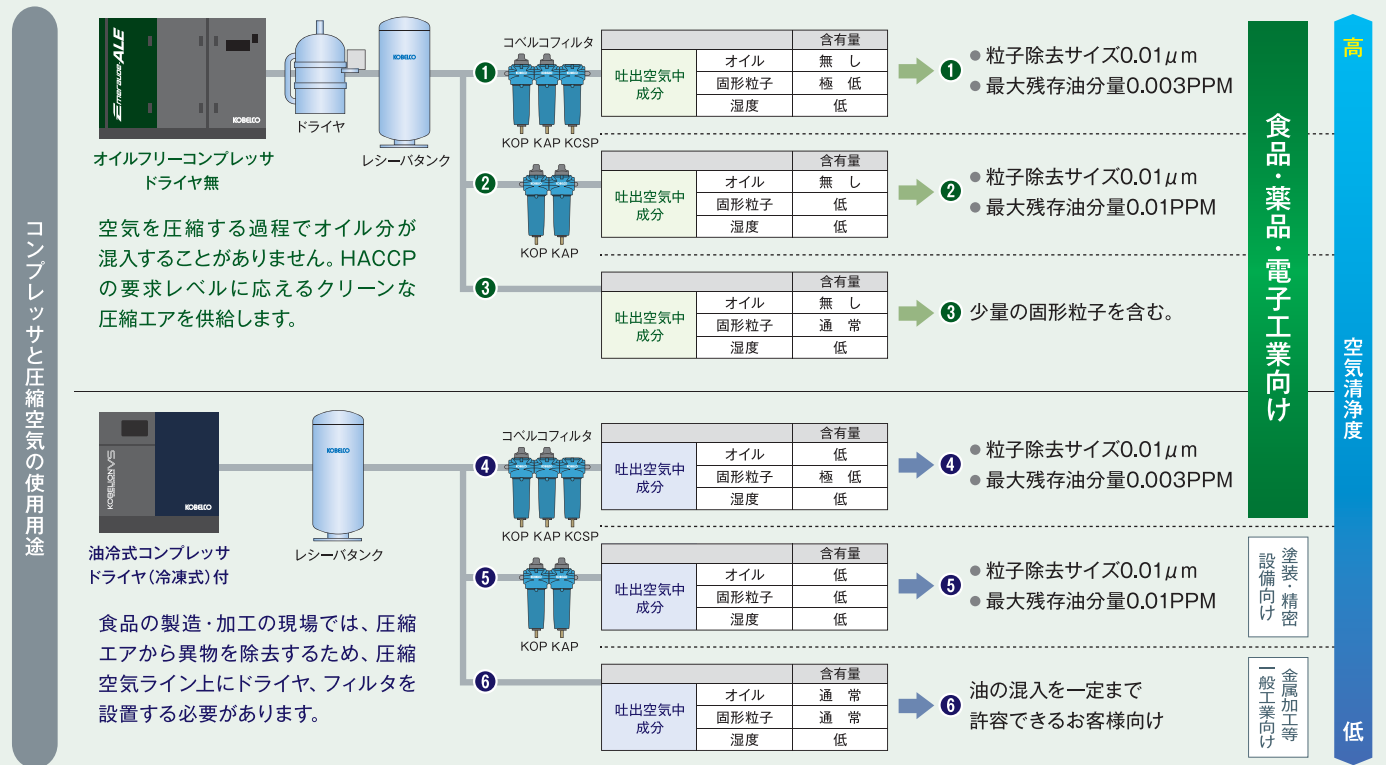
コンプレッサと圧縮空気の使用用途

Emeraude ALE
KOBELCO
ドライヤ
KOBELCO
レシーバタンク
オイルフリーコンプレッサ
ドライヤ無

空気を圧縮する過程でオイル分が混入することがありません。HACCPの要求レベルに応えるクリーンな圧縮エアを供給します。

コベルコフィルタ
❶
KOP KAP KCSP

| | | 含有量 |
|---|---|---|
| 吐出空気中成分 | オイル | 無　し |
| | 固形粒子 | 極　低 |
| | 湿度 | 低 |

❶ ● 粒子除去サイズ0.01$\mu$m
● 最大残存油分量0.003PPM

❷
KOP KAP

| | | 含有量 |
|---|---|---|
| 吐出空気中成分 | オイル | 無　し |
| | 固形粒子 | 低 |
| | 湿度 | 低 |

❷ ● 粒子除去サイズ0.01$\mu$m
● 最大残存油分量0.01PPM

❸

| | | 含有量 |
|---|---|---|
| 吐出空気中成分 | オイル | 無　し |
| | 固形粒子 | 通　常 |
| | 湿度 | 低 |

❸ 少量の固形粒子を含む。

食品・薬品・電子工業向け

KOBELION
KOBELCO
KOBELCO
レシーバタンク
油冷式コンプレッサ
ドライヤ（冷凍式）付

食品の製造・加工の現場では、圧縮エアから異物を除去するため、圧縮空気ライン上にドライヤ、フィルタを設置する必要があります。

コベルコフィルタ
❹
KOP KAP KCSP

| | | 含有量 |
|---|---|---|
| 吐出空気中成分 | オイル | 低 |
| | 固形粒子 | 極　低 |
| | 湿度 | 低 |

❹ ● 粒子除去サイズ0.01$\mu$m
● 最大残存油分量0.003PPM

❺
KOP KAP

| | | 含有量 |
|---|---|---|
| 吐出空気中成分 | オイル | 低 |
| | 固形粒子 | 低 |
| | 湿度 | 低 |

❺ ● 粒子除去サイズ0.01$\mu$m
● 最大残存油分量0.01PPM

塗装・精密設備向け

❻

| | | 含有量 |
|---|---|---|
| 吐出空気中成分 | オイル | 通　常 |
| | 固形粒子 | 通　常 |
| | 湿度 | 低 |

❻ 油の混入を一定まで許容できるお客様向け

金属加工等一般工業向け

高
空気清浄度
低